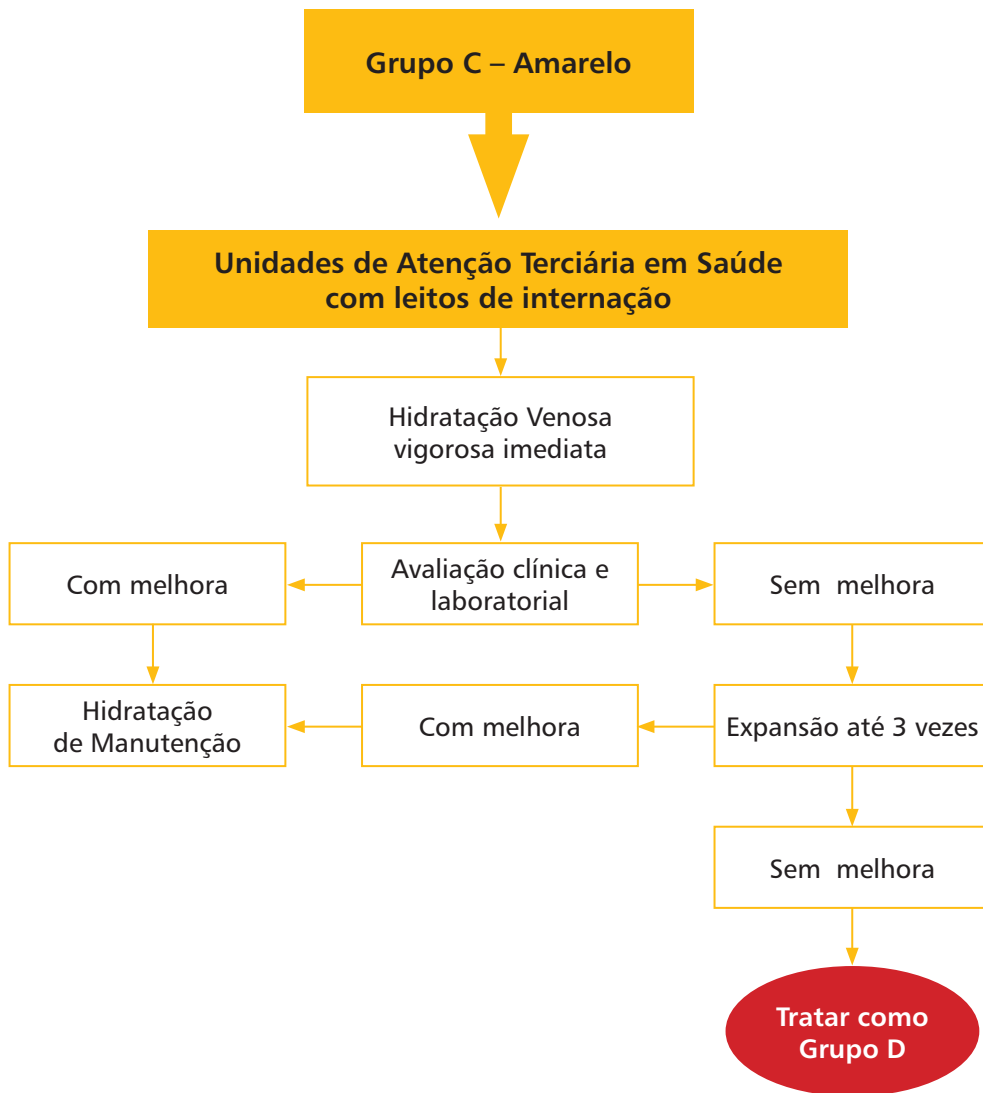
Grupo C – Amarelo

Unidades de Atenção Terciária em Saúde com leitos de internação

Hidratação Venosa vigorosa imediata

Com melhora

Avaliação clínica e laboratorial

Sem melhora

Hidratação de Manutenção

Com melhora

Expansão até 3 vezes

Sem melhora

Tratar como Grupo D